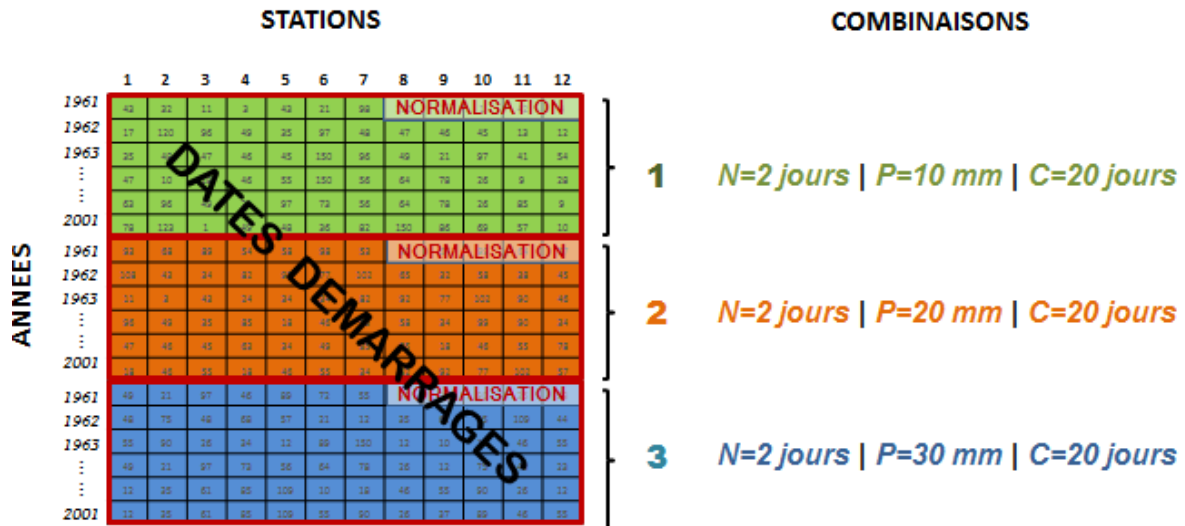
STATIONS

COMBINAISONS

ANNEES

| | 1 | 2 | 3 | 4 | 5 | 6 | 7 | 8 | 9 | 10 | 11 | 12 |
|---|---|---|---|---|---|---|---|---|---|---|---|---|
| 1961 | 43 | 32 | 11 | 3 | 43 | 21 | 98 | NORMALISATION | | | | |
| 1962 | 17 | 120 | 96 | 49 | 25 | 97 | 48 | 47 | 46 | 45 | 13 | 12 |
| 1963 | 25 | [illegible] | 47 | 46 | 45 | 150 | 96 | 49 | 21 | 97 | 41 | 54 |
| ⋮ | 47 | 10 | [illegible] | 46 | 55 | 150 | 56 | 64 | 78 | 26 | 9 | 28 |
| ⋮ | 63 | 96 | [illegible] | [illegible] | 97 | 73 | 56 | 64 | 78 | 26 | 85 | 9 |
| 2001 | 78 | 123 | 1 | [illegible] | 49 | 36 | 82 | 150 | 96 | 69 | 57 | 10 |
| 1961 | 93 | 63 | 93 | 54 | 58 | 93 | 53 | NORMALISATION | | | | |
| 1962 | 108 | 43 | 34 | 83 | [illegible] | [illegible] | 102 | 63 | 32 | 58 | 38 | 45 |
| 1963 | 11 | 3 | 43 | 24 | 34 | 36 | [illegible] | 93 | 77 | 102 | 90 | 46 |
| ⋮ | 96 | 49 | 35 | 85 | 18 | 45 | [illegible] | 59 | 34 | 99 | 90 | 34 |
| ⋮ | 47 | 46 | 45 | 63 | 34 | 49 | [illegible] | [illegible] | 18 | 46 | 55 | 78 |
| 2001 | 18 | 46 | 55 | 28 | 46 | 55 | 34 | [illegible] | 93 | 77 | 102 | 57 |
| 1961 | 49 | 21 | 97 | 46 | 89 | 72 | 53 | NORMALISATION | | | | |
| 1962 | 49 | 78 | 49 | 66 | 57 | 21 | 12 | 35 | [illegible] | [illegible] | 109 | 44 |
| 1963 | 55 | 90 | 26 | 24 | 11 | 89 | 150 | 12 | 10 | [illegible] | 46 | 55 |
| ⋮ | 49 | 21 | 97 | 73 | 56 | 64 | 78 | 26 | 12 | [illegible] | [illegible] | 12 |
| ⋮ | 12 | 35 | 61 | 85 | 109 | 10 | 18 | 46 | 55 | 90 | 26 | 12 |
| 2001 | 12 | 35 | 61 | 85 | 109 | 55 | 90 | 26 | 37 | 89 | 46 | 55 |

DATES DEMARRAGES

1 N=2 jours | P=10 mm | C=20 jours

2 N=2 jours | P=20 mm | C=20 jours

3 N=2 jours | P=30 mm | C=20 jours